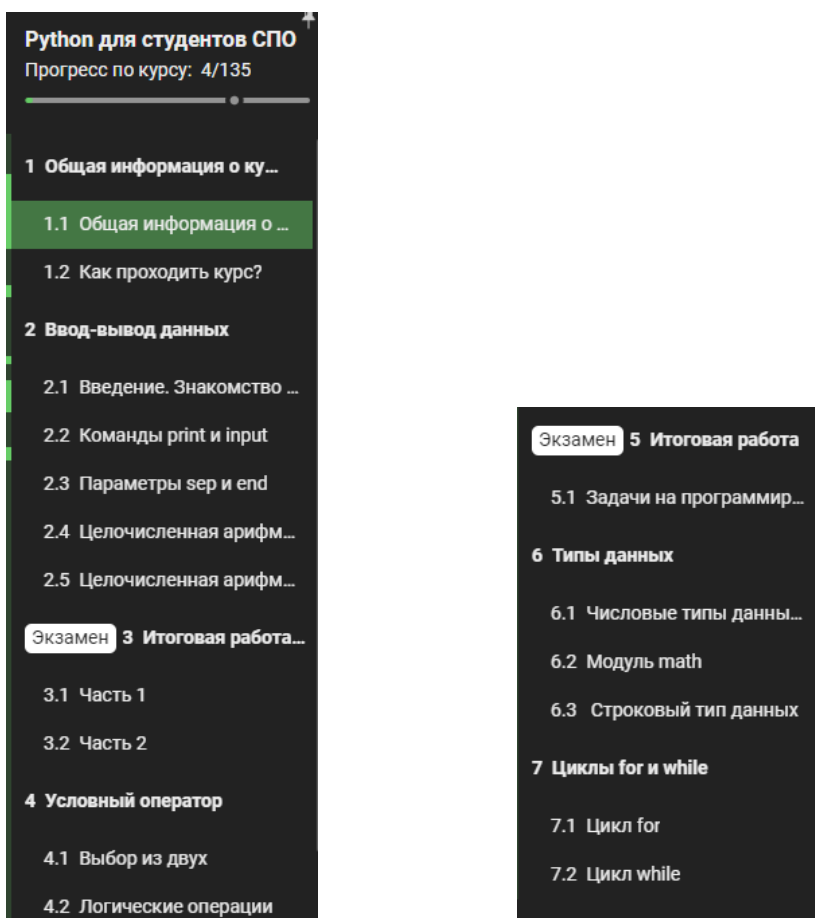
Python для студентов СПО
Прогресс по курсу: 4/135

1 Общая информация о ку...

1.1 Общая информация о ...

1.2 Как проходить курс?

2 Ввод-вывод данных

2.1 Введение. Знакомство ...

2.2 Команды print и input

2.3 Параметры sep и end

2.4 Целочисленная арифм...

2.5 Целочисленная арифм...

Экзамен 3 Итоговая работа...

3.1 Часть 1

3.2 Часть 2

4 Условный оператор

4.1 Выбор из двух

4.2 Логические операции

Экзамен 5 Итоговая работа

5.1 Задачи на программир...

6 Типы данных

6.1 Числовые типы данны...

6.2 Модуль math

6.3 Строковый тип данных

7 Циклы for и while

7.1 Цикл for

7.2 Цикл while